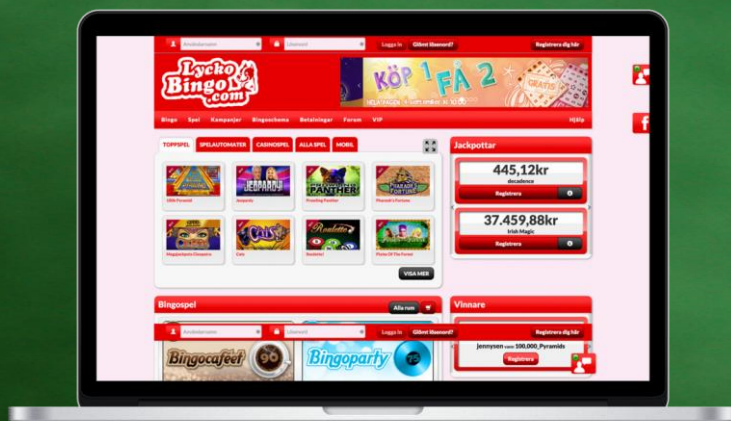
Användarnamn Lösenord Logga in Glömt lösenord? Registrera dig här

Lycko Bingo .com

KÖP 1 FÅ 2

Bingo Spel Kampanjer Bingoschema Betalningar Forum VIP Hjälp

TOPPSPEL SPELAUTOMATER CASINOSPEL ALLA SPEL MOBIL

Jeopardy Panther Pharaoh's Fortune

Cats Roulette

VISA MER

Jackpottar

445,12kr
decadence
Registrera

37.459,88kr
Irish Magic
Registrera

Bingospel Alla rum

Vinnare

Användarnamn Lösenord Logga in Glömt lösenord? Registrera dig här

Jennysen vann 100.000,Pyramids
Registrera

Bingocafeet 90

Bingoparty 75